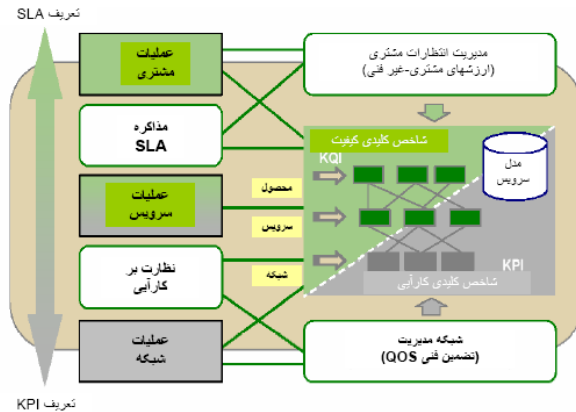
تعریف SLA

عملیات مشتری

مذاکره SLA

عملیات سرویس

نظارت بر کارآیی

عملیات شبکه

تعریف KPI

مدیریت انتظارات مشتری
(ارزشهای مشتری-غیر فنی)

شاخص کلیدی کیفیت

KQI

مدل سرویس

محصول

سرویس

شبکه

KPI

شاخص کلیدی کارآیی

شبکه مدیریت
(تضمین فنی QOS)